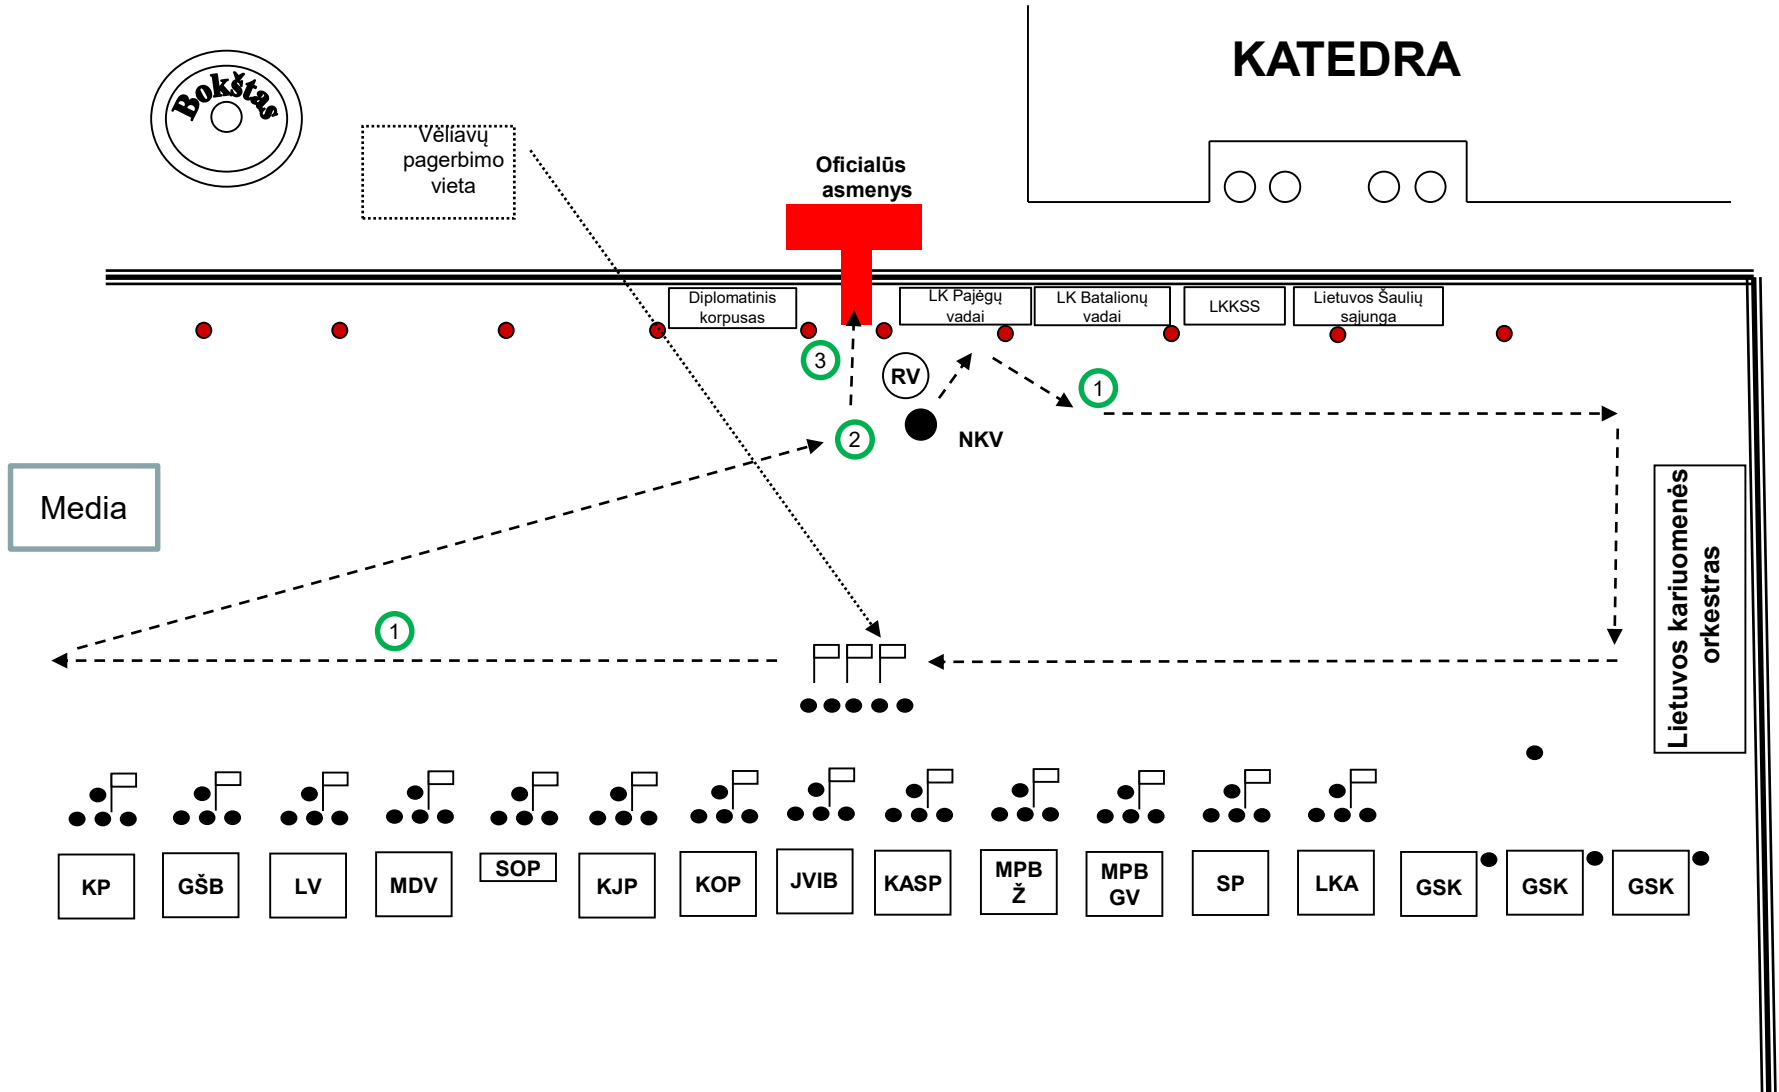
Bokštas

Vėliavų pagerbimo vieta

Oficialūs asmenys

KATEDRA

Diplomatinis korpusas

LK Pajėgų vadai

LK Batalionų vadai

LKKSS

Lietuvos Šaulių sąjunga

3

RV

1

2

NKV

Media

Lietuvos kariuomenės orkestras

1

| KP | GŠB | LV | MDV | SOP | KJP | KOP | JVIB | KASP | MPB Ž | MPB GV | SP | LKA | GSK | GSK | GSK |